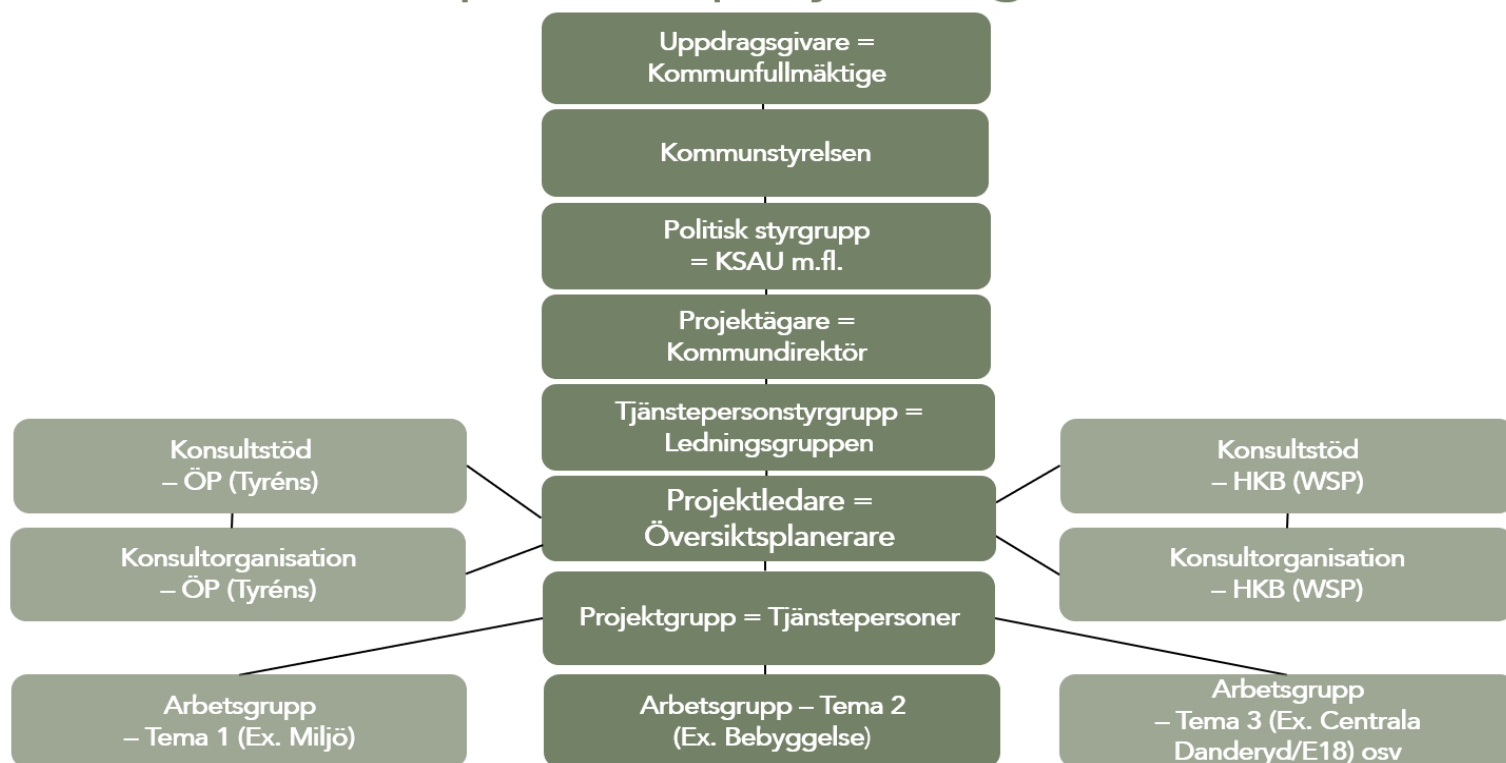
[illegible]

Uppdragsgivare = Kommunfullmäktige

Kommunstyrelsen

Politisk styrgrupp = KSAU m.fl.

Projektägare = Kommundirektör

Tjänstepersonstyrgrupp = Ledningsgruppen

Konsultstöd – ÖP (Tyréns)

Konsultorganisation – ÖP (Tyréns)

Projektledare = Översiktsplanerare

Konsultstöd – HKB (WSP)

Konsultorganisation – HKB (WSP)

Projektgrupp = Tjänstepersoner

Arbetsgrupp – Tema 1 (Ex. Miljö)

Arbetsgrupp – Tema 2 (Ex. Bebyggelse)

Arbetsgrupp – Tema 3 (Ex. Centrala Danderyd/E18) osv